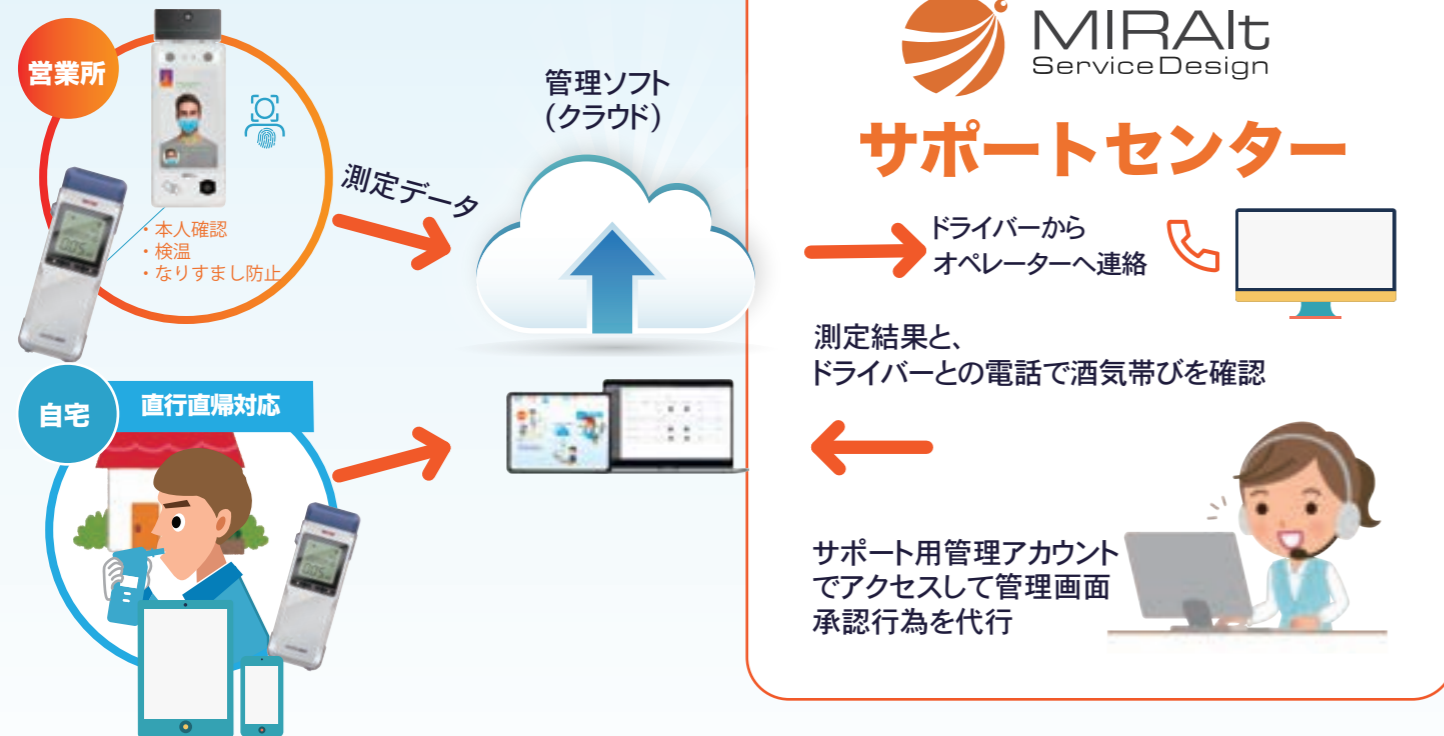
営業所

・本人確認
・検温
・なりすまし防止

測定データ

管理ソフト
(クラウド)

自宅

直行直帰対応

MIRAIt
ServiceDesign

サポートセンター

ドライバーから
オペレーターへ連絡

測定結果と、
ドライバーとの電話で酒気帯びを確認

サポート用管理アカウント
でアクセスして管理画面
承認行為を代行